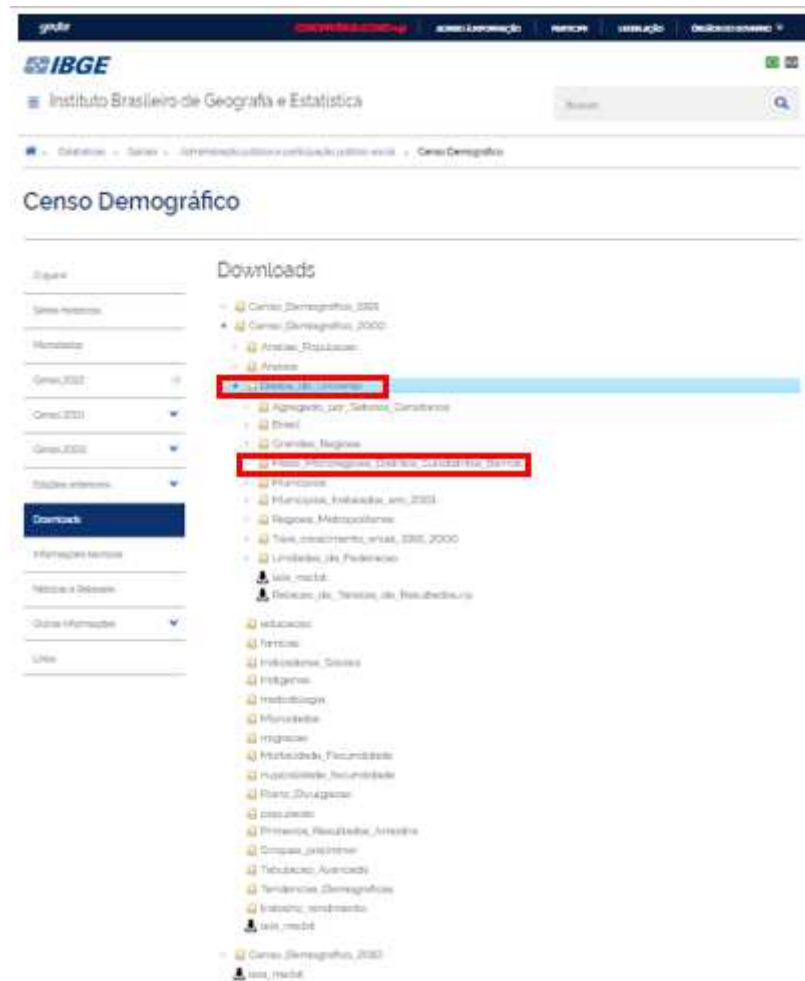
gov.br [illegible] ACESSO À INFORMAÇÃO PARTICIPE LEGISLAÇÃO ÓRGÃOS DO GOVERNO

IBGE

Instituto Brasileiro de Geografia e Estatística

Buscar

Estatísticas > Sociais > Administração pública e participação político-social > Censo Demográfico

Censo Demográfico

O que é
Séries históricas
Microdados
Censo 2022
Censo 2010
Censo 2000
Edições anteriores
Downloads
Informações técnicas
Notícias e Releases
Outras informações
Links

Downloads

Censo_Demografico_1991
Censo_Demografico_2000
Amostra_Populacao
Amostra
Dados_do_Universo
Agregado_por_Setores_Censitarios
Brasil
Grandes_Regioes
Meso_Microrregioes_Distritos_Subdistritos_Bairros
Municipios
Municipios_Instalados_em_2001
Regioes_Metropolitanas
Taxa_crescimento_anual_1991_2000
Unidades_da_Federacao
leia_me.txt
Relacao_de_Tabelas_de_Resultados.rtf
educacao
familias
Indicadores_Sociais
Indigenas
metodologia
Microdados
migracao
Mortalidade_Fecundidade
nupcialidade_fecundidade
Plano_Divulgacao
populacao
Primeiros_Resultados_Amostra
Sinopse_preliminar
Tabulacao_Avancada
Tendencias_Demograficas
trabalho_rendimento
leia_me.txt
Censo_Demografico_2010
leia_me.txt